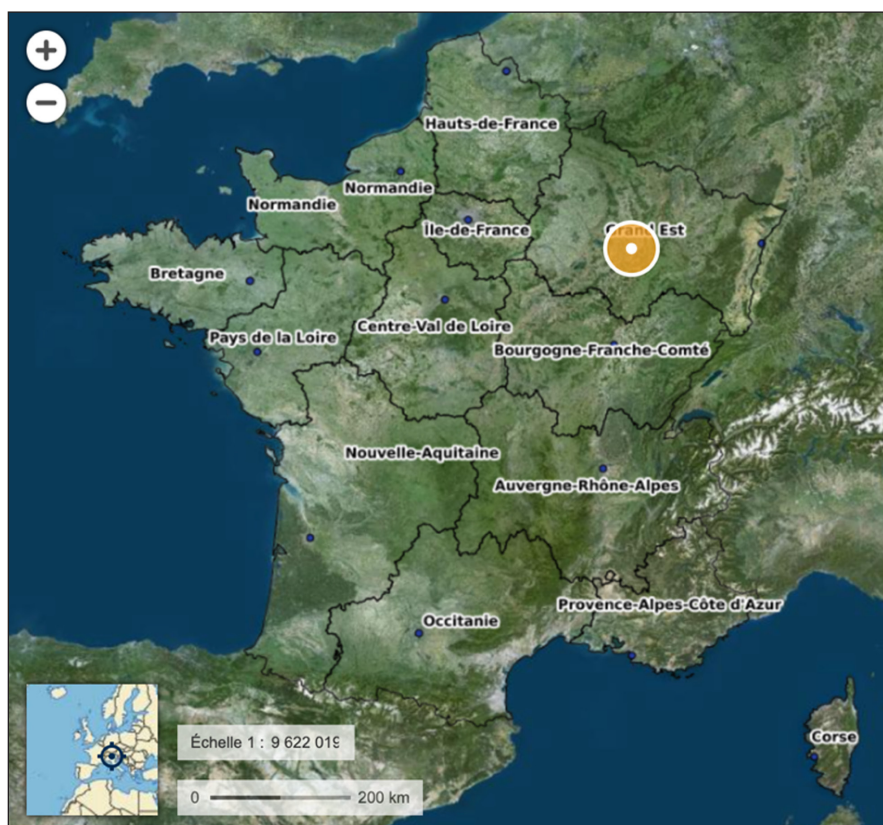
+
−
Hauts-de-France
Normandie
Normandie
Île-de-France
Grand Est
Bretagne
Centre-Val de Loire
Pays de la Loire
Bourgogne-Franche-Comté
Nouvelle-Aquitaine
Auvergne-Rhône-Alpes
Occitanie
Provence-Alpes-Côte d'Azur
Corse
Échelle 1 : 9 622 019
0
200 km